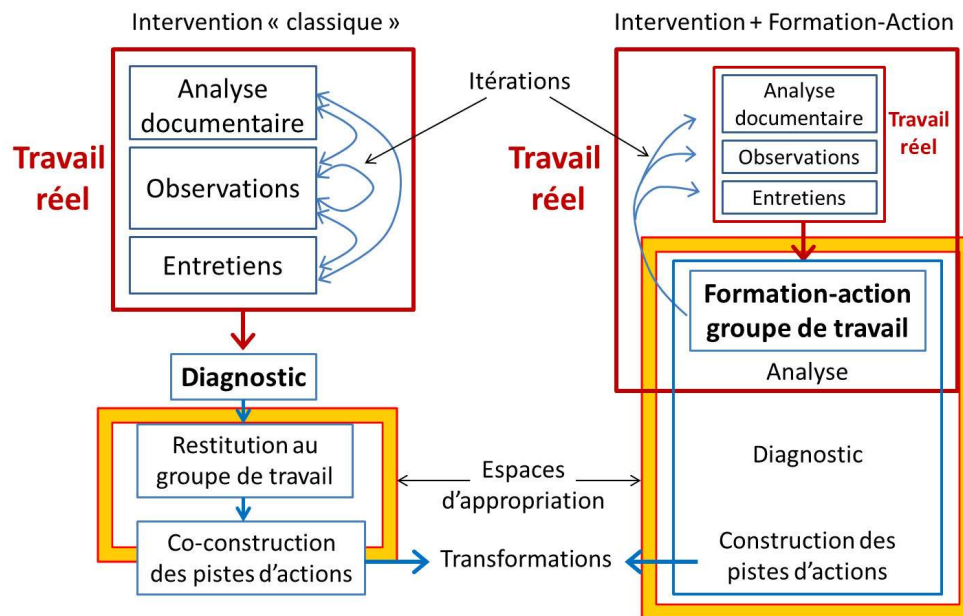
Intervention « classique »

Intervention + Formation-Action

Itérations

Travail réel

Analyse documentaire

Observations

Entretiens

Travail réel

Analyse documentaire

Observations

Entretiens

Travail réel

Diagnostic

Formation-action groupe de travail

Analyse

Restitution au groupe de travail

Espaces d'appropriation

Diagnostic

Co-construction des pistes d'actions

Transformations

Construction des pistes d'actions